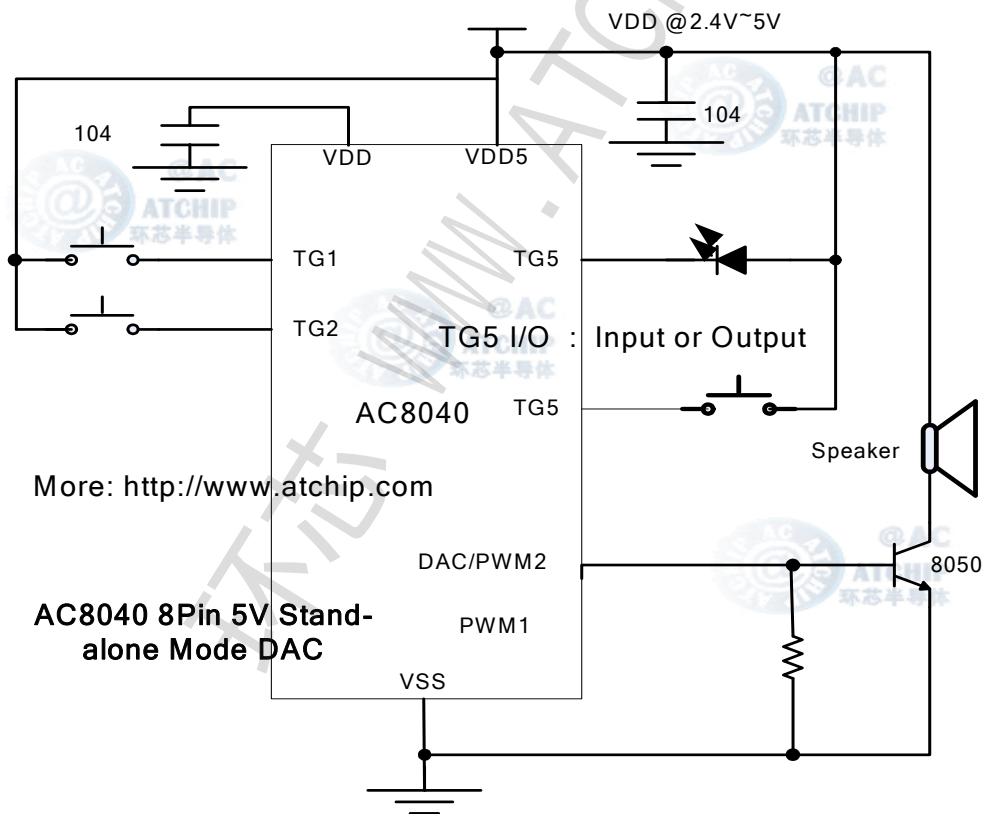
VDD @2.4V~5V

104

104

VDD

VDD5

TG1

TG5

TG2

TG5 I/O : Input or Output

AC8040

TG5

Speaker

More: http://www.atchip.com

DAC/PWM2

8050

AC8040 8Pin 5V Stand-alone Mode DAC

PWM1

VSS

@AC ATCHIP 环芯半导体

WWW.ATC

环芯